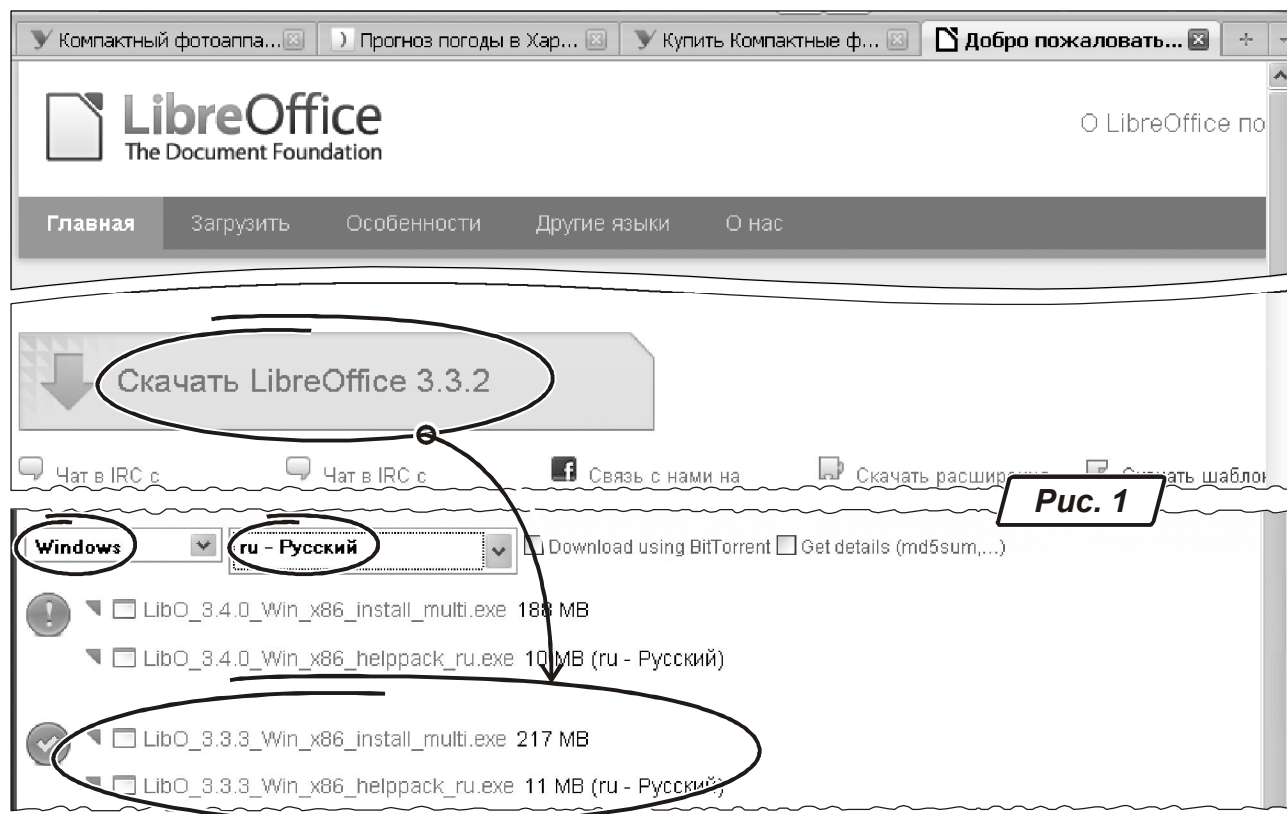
Компактный фотоаппа... Прогноз погоды в Хар... Купить Компактные ф... Добро пожаловать...

LibreOffice
The Document Foundation

О LibreOffice по

Главная Загрузить Особенности Другие языки О нас

Скачать LibreOffice 3.3.2

Чат в IRC с Чат в IRC с Связь с нами на Скачать расшир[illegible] Скачать шаблон

Рис. 1

Windows ru - Русский Download using BitTorrent Get details (md5sum,...)

LibO_3.4.0_Win_x86_install_multi.exe 188 MB

LibO_3.4.0_Win_x86_helppack_ru.exe 10 MB (ru - Русский)

LibO_3.3.3_Win_x86_install_multi.exe 217 MB

LibO_3.3.3_Win_x86_helppack_ru.exe 11 MB (ru - Русский)